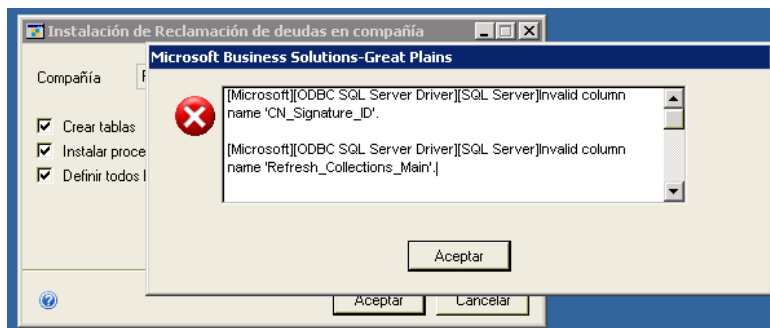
Instalación de Reclamación de deudas en compañía

Compañía F

Crear tablas
Instalar proce
Definir todos l

Microsoft Business Solutions-Great Plains

[Microsoft][ODBC SQL Server Driver][SQL Server]Invalid column name 'CN_Signature_ID'.

[Microsoft][ODBC SQL Server Driver][SQL Server]Invalid column name 'Refresh_Collections_Main'.

Aceptar

Aceptar Cancelar